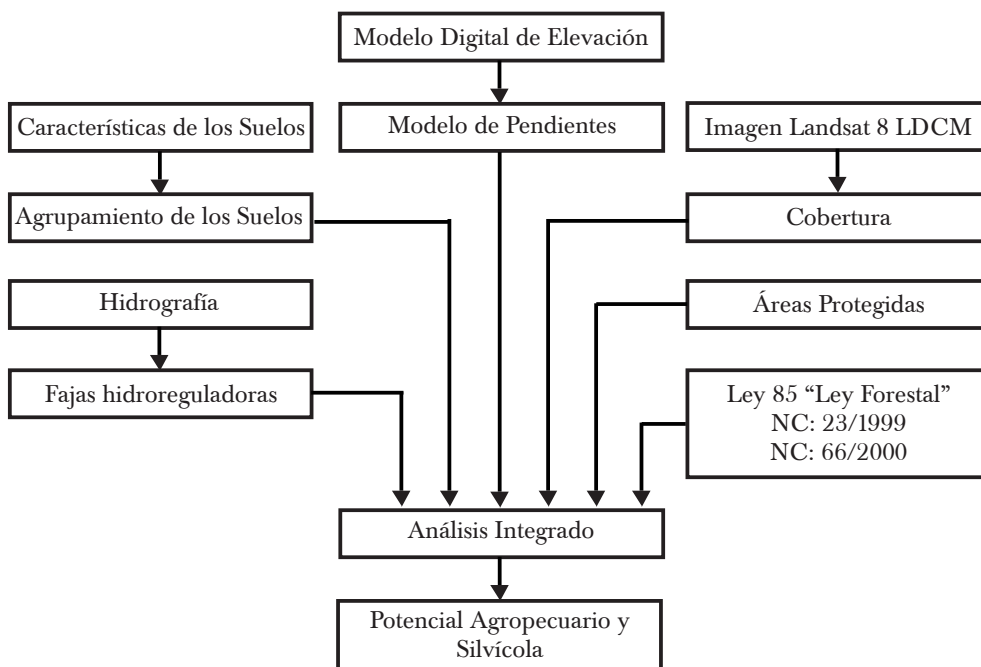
Modelo Digital de Elevación

Características de los Suelos

Modelo de Pendientes

Imagen Landsat 8 LDCM

Agrupamiento de los Suelos

Cobertura

Hidrografía

Áreas Protegidas

Fajas hidroreguladoras

Ley 85 "Ley Forestal"
NC: 23/1999
NC: 66/2000

Análisis Integrado

Potencial Agropecuario y Silvícola